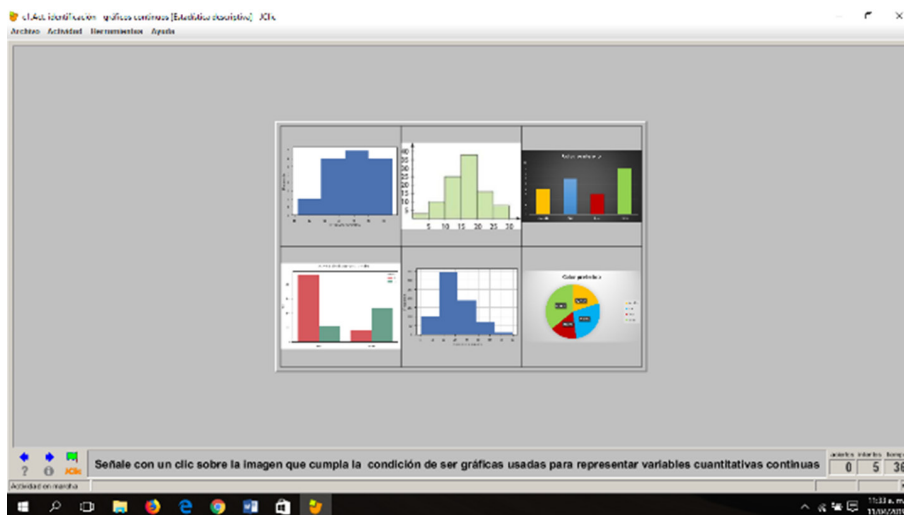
c1.4d: identificación - gráficos continuos [Estadística descriptiva] - JClic

Archivo Actividad Herramientas Ayuda

0 5 10 15 20 25 30

Color preferido

Señale con un clic sobre la imagen que cumpla la condición de ser gráficas usadas para representar variables cuantitativas continuas

aciertos intentos tiempo
0 5 36

JClic

Actividad en marcha

11:33 a. m.